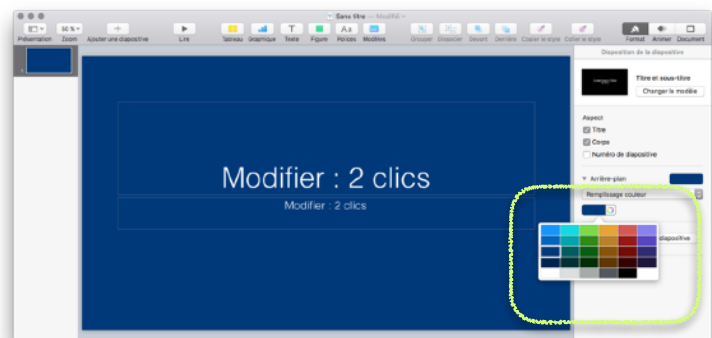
Sans titre — Modifié

Présentation Zoom Ajouter une diapositive Lire Tableau Graphique Texte Figure Polices Modèles Grouper Dissocier Devant Derrière Copier le style Coller le style Format Animer Document

50 %

Modifier : 2 clics

Modifier : 2 clics

Disposition de la diapositive

Titre et sous-titre

Changer le modèle

Aspect

Titre

Corps

Numéro de diapositive

Arrière-plan

Remplissage couleur

diapositive